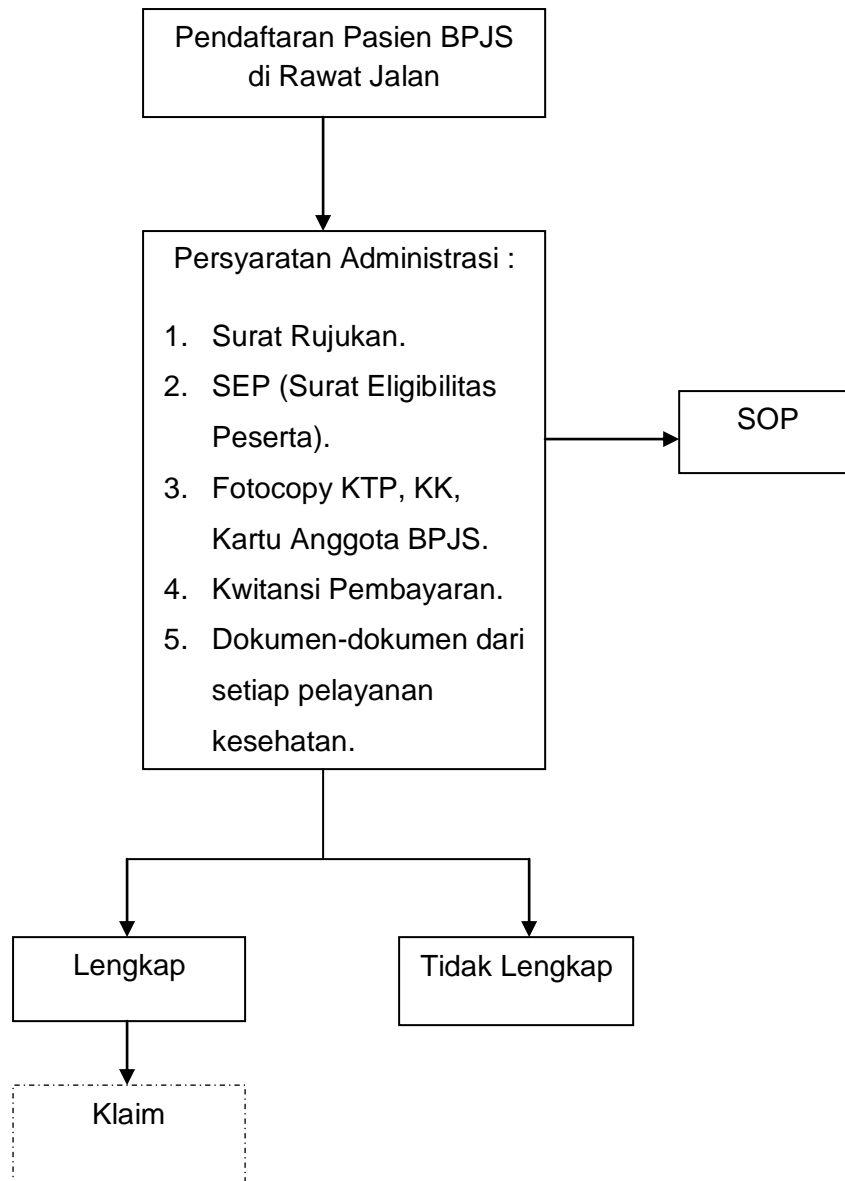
Pendaftaran Pasien BPJS di Rawat Jalan

Persyaratan Administrasi :

1. Surat Rujukan.
2. SEP (Surat Eligibilitas Peserta).
3. Fotocopy KTP, KK, Kartu Anggota BPJS.
4. Kwitansi Pembayaran.
5. Dokumen-dokumen dari setiap pelayanan kesehatan.

SOP

Lengkap

Tidak Lengkap

Klaim